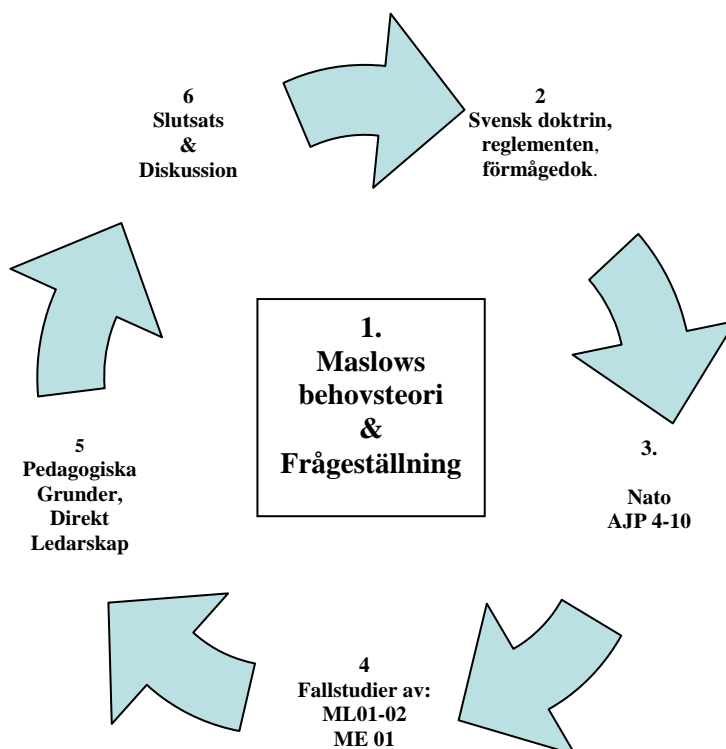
1.
Maslows behovsteori
&
Frågeställning

2
Svensk doktrin, reglementen, förmågedok.

3.
Nato
AJP 4-10

4
Fallstudier av:
ML01-02
ME 01

5
Pedagogiska Grunder, Direkt Ledarskap

6
Slutsats
&
Diskussion